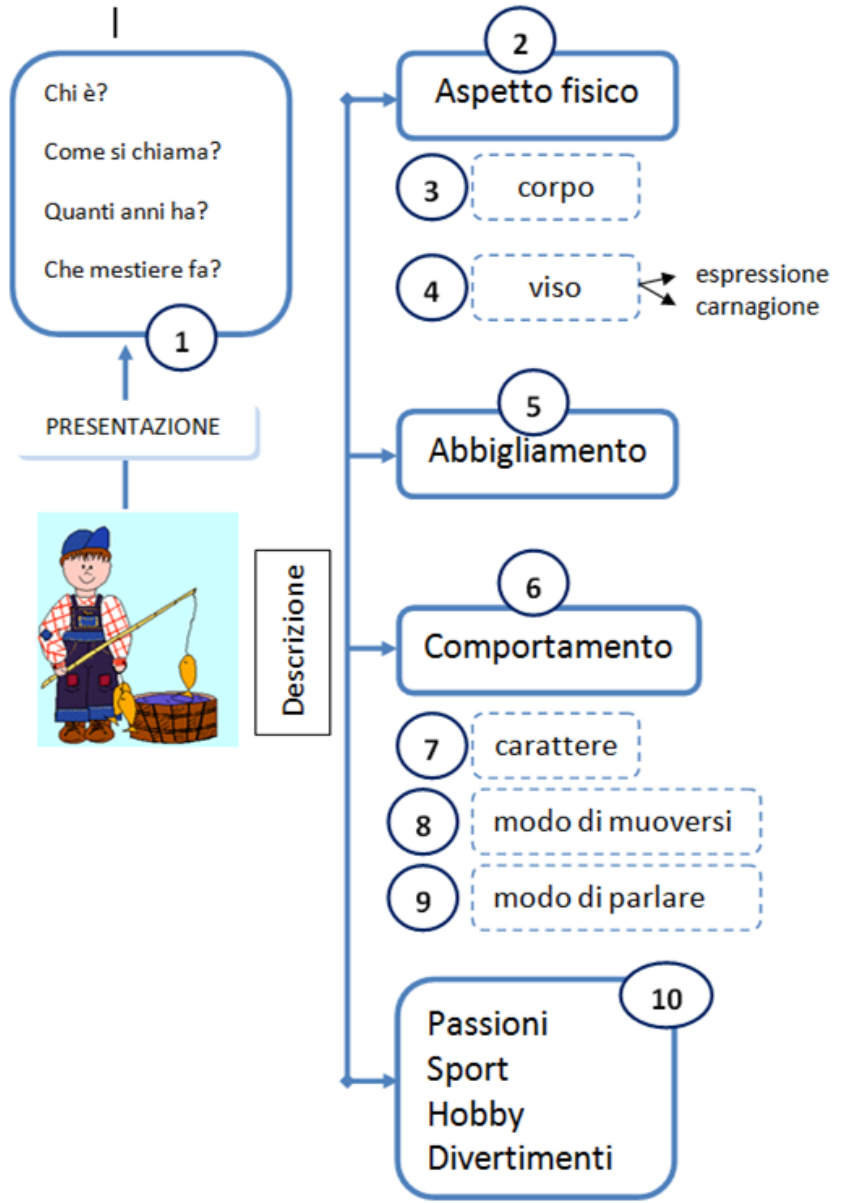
Chi è?

Come si chiama?

Quanti anni ha?

Che mestiere fa?

1

PRESENTAZIONE

Descrizione

2
Aspetto fisico

3
corpo

4
viso
espressione
carnagione

5
Abbigliamento

6
Comportamento

7
carattere

8
modo di muoversi

9
modo di parlare

10
Passioni
Sport
Hobby
Divertimenti